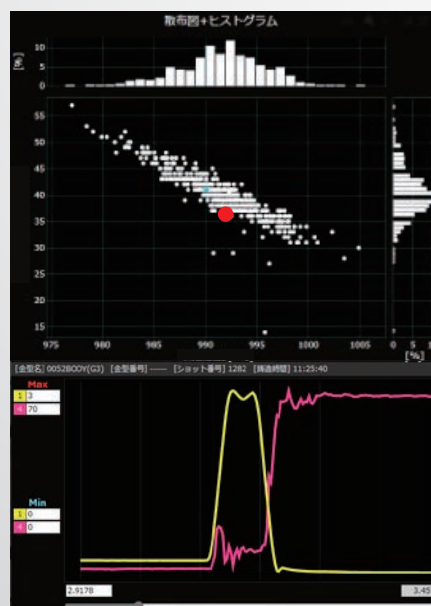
散布図+ヒストグラム

[%]
10
5
0

55
50
45
40
35
30
25
20
15

975 980 985 990 995 1000 1005

0 5
[%]

[金型名] 0052BODY(G3) [金型番号] ---- [ショット番号] 1282 [鋳造時間] 11:25:40

Max
1 3
4 70

Min
1 0
4 0

2.9178
3.45